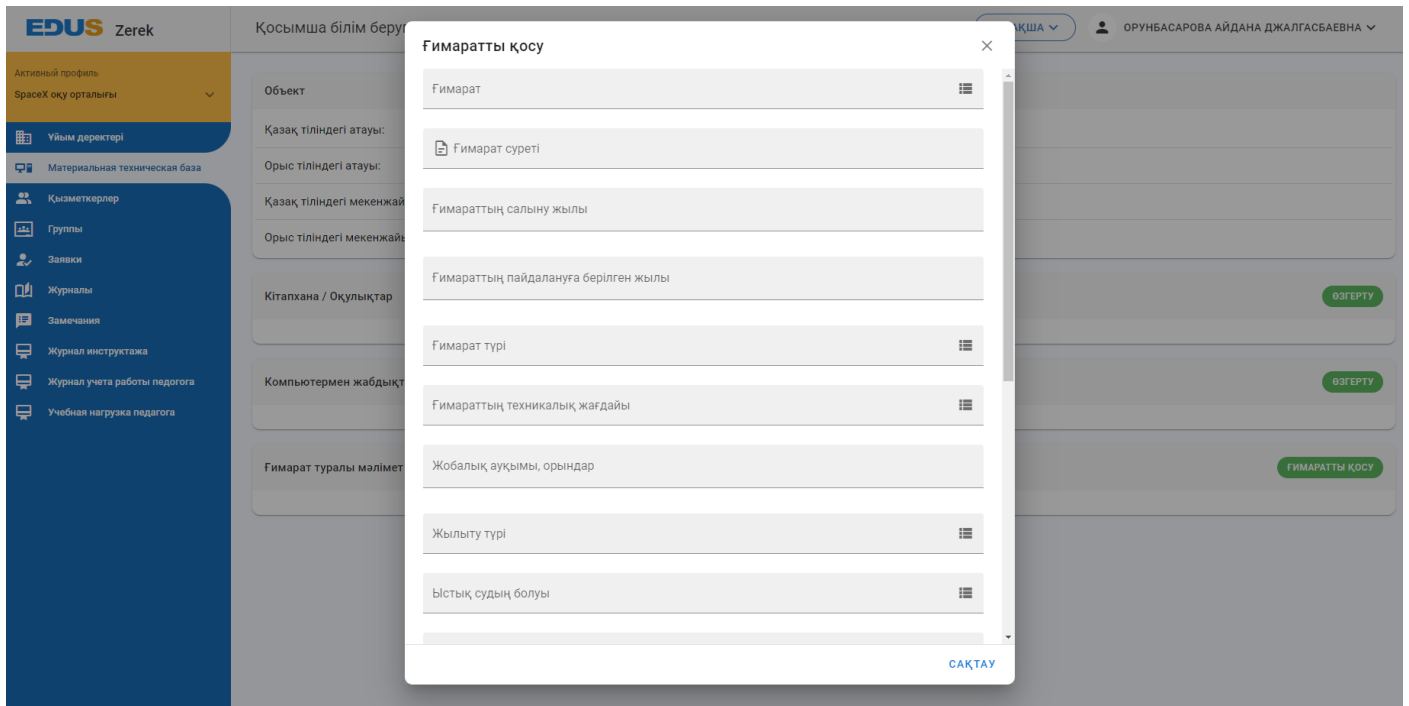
EDUS Zerek

Қосымша білім беру

ҚША

ОРУНБАСАРОВА АЙДАНА ДЖАЛГАСБАЕВНА

Активный профиль
SpaceX оқу орталығы

Ұйым деректері
Материальная техническая база
Қызметкерлер
Группы
Заявки
Журналы
Замечания
Журнал инструктажа
Журнал учета работы педогога
Учебная нагрузка педагога

Объект
Қазақ тіліндегі атауы:
Орыс тіліндегі атауы:
Қазақ тіліндегі мекенжай
Орыс тіліндегі мекенжай

Кітапхана / Оқулықтар
ӨЗГЕРТУ

Компьютермен жабдықт
ӨЗГЕРТУ

Ғимарат туралы мәлімет
ҒИМАРАТТЫ ҚОСУ

Ғимаратты қосу

Ғимарат

Ғимарат суреті

Ғимараттың салыну жылы

Ғимараттың пайдалануға берілген жылы

Ғимарат түрі

Ғимараттың техникалық жағдайы

Жобалық ауқымы, орындар

Жылыту түрі

Ыстық судың болуы

САҚТАУ